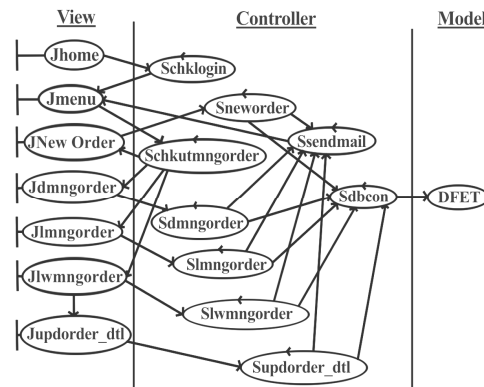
View

Controller

Model

Jhome

Schklogin

Jmenu

Sneworder

JNew Order

Ssendmail

Schkutmngorder

Jdmngorder

Sdbcon

DFET

Sdmngorder

Jlmngorder

Slmngorder

Jlwmngorder

Slwmngorder

Jupdorder_dtl

Supdorder_dtl